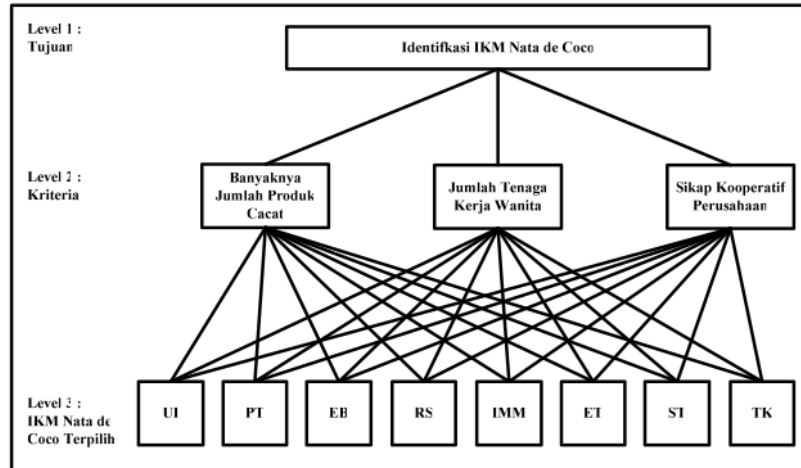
Level 1 :
Tujuan

Identifikasi IKM Nata de Coco

Level 2 :
Kriteria

Banyaknya Jumlah Produk Cacat

Jumlah Tenaga Kerja Wanita

Sikap Kooperatif Perusahaan

Level 3 :
IKM Nata de Coco Terpilih

UI

PT

EB

RS

IMM

ET

ST

TK